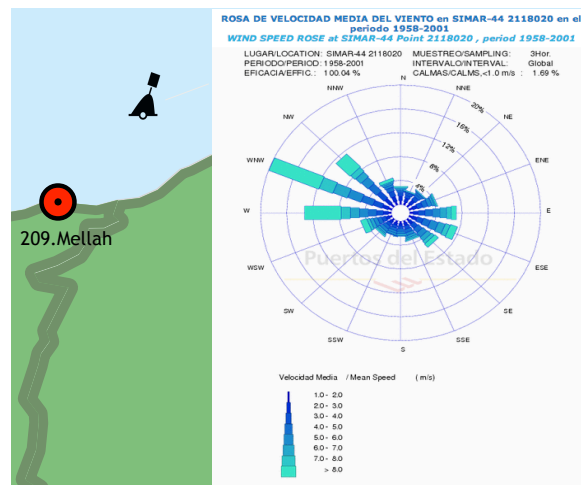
209.Mellah

ROSA DE VELOCIDAD MEDIA DEL VIENTO en SIMAR-44 2118020 en el periodo 1958-2001
WIND SPEED ROSE at SIMAR-44 Point 2118020 , period 1958-2001

LUGAR/LOCATION: SIMAR-44 2118020
PERIODO/PERIOD: 1958-2001
EFICACIA/EFFIC.: 100.04 %
MUESTREO/SAMPLING: 3Hor.
INTERVALO/INTERVAL: Global
CALMAS/CALMS,<1.0 m/s : 1.69 %

N
NNE
NE
ENE
E
ESE
SE
SSE
S
SSW
SW
WSW
W
WNW
NW
NNW

4%
8%
12%
16%
20%

Puertos del Estado

Velocidad Media / Mean Speed (m/s)

1.0 - 2.0
2.0 - 3.0
3.0 - 4.0
4.0 - 5.0
5.0 - 6.0
6.0 - 7.0
7.0 - 8.0
> 8.0